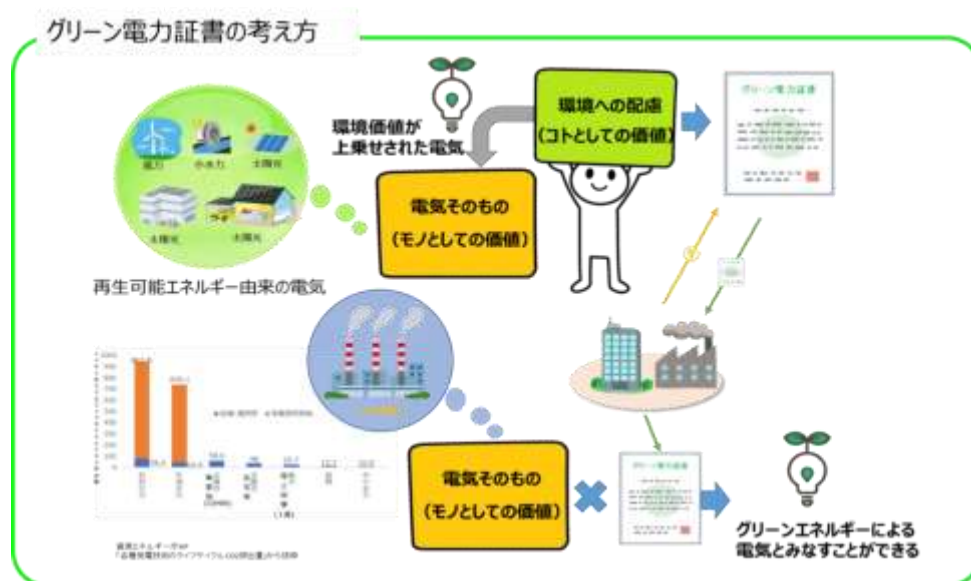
グリーン電力証書の考え方

環境価値が上乗せされた電気

環境への配慮
(コトとしての価値)

グリーン電力証書

風力　小水力　太陽光
太陽光　太陽光

電気そのもの
(モノとしての価値)

再生可能エネルギー由来の電気

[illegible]

電気そのもの
(モノとしての価値)

グリーン電力証書

グリーンエネルギーによる
電気とみなすことができる

資源エネルギー庁HP
「各種発電技術のライフサイクルCO2排出量」から抜粋